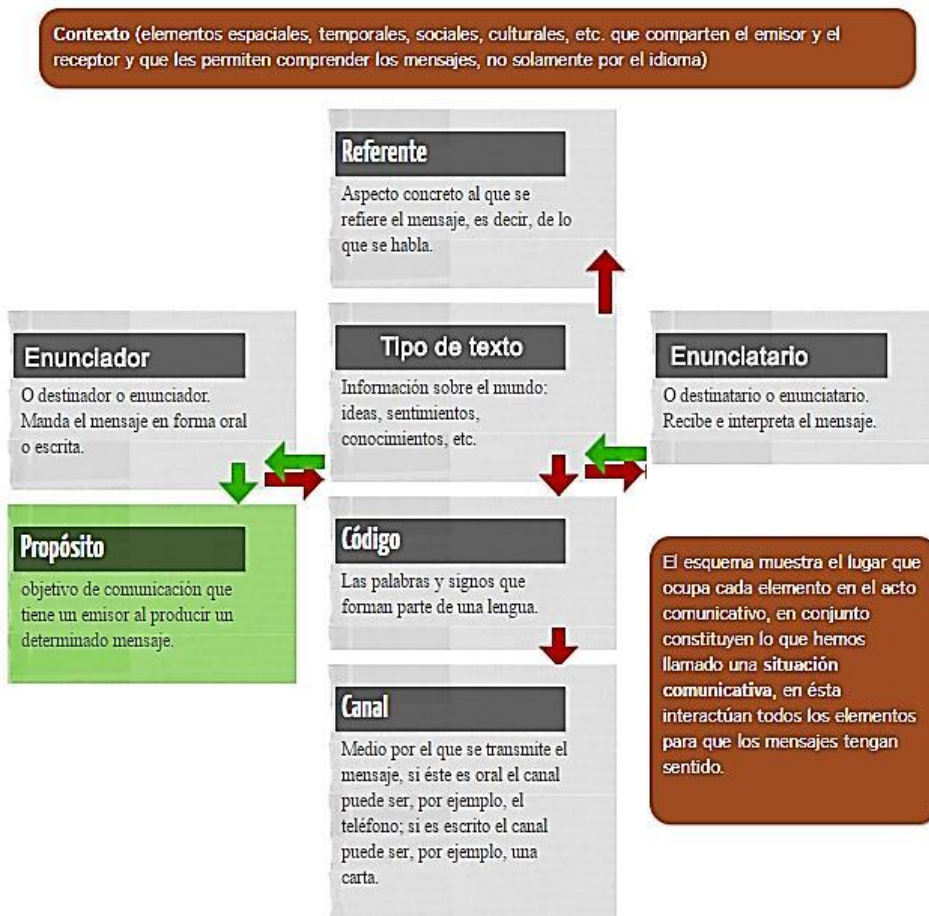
**Contexto** (elementos espaciales, temporales, sociales, culturales, etc. que comparten el emisor y el receptor y que les permiten comprender los mensajes, no solamente por el idioma)

**Referente**

Aspecto concreto al que se refiere el mensaje, es decir, de lo que se habla.

**Enunciador**

O destinador o enunciador. Manda el mensaje en forma oral o escrita.

**Tipo de texto**

Información sobre el mundo: ideas, sentimientos, conocimientos, etc.

**Enunciatario**

O destinatario o enunciatario. Recibe e interpreta el mensaje.

**Propósito**

objetivo de comunicación que tiene un emisor al producir un determinado mensaje.

**Código**

Las palabras y signos que forman parte de una lengua.

El esquema muestra el lugar que ocupa cada elemento en el acto comunicativo, en conjunto constituyen lo que hemos llamado una **situación comunicativa**, en ésta interactúan todos los elementos para que los mensajes tengan sentido.

**Canal**

Medio por el que se transmite el mensaje, si éste es oral el canal puede ser, por ejemplo, el teléfono; si es escrito el canal puede ser, por ejemplo, una carta.